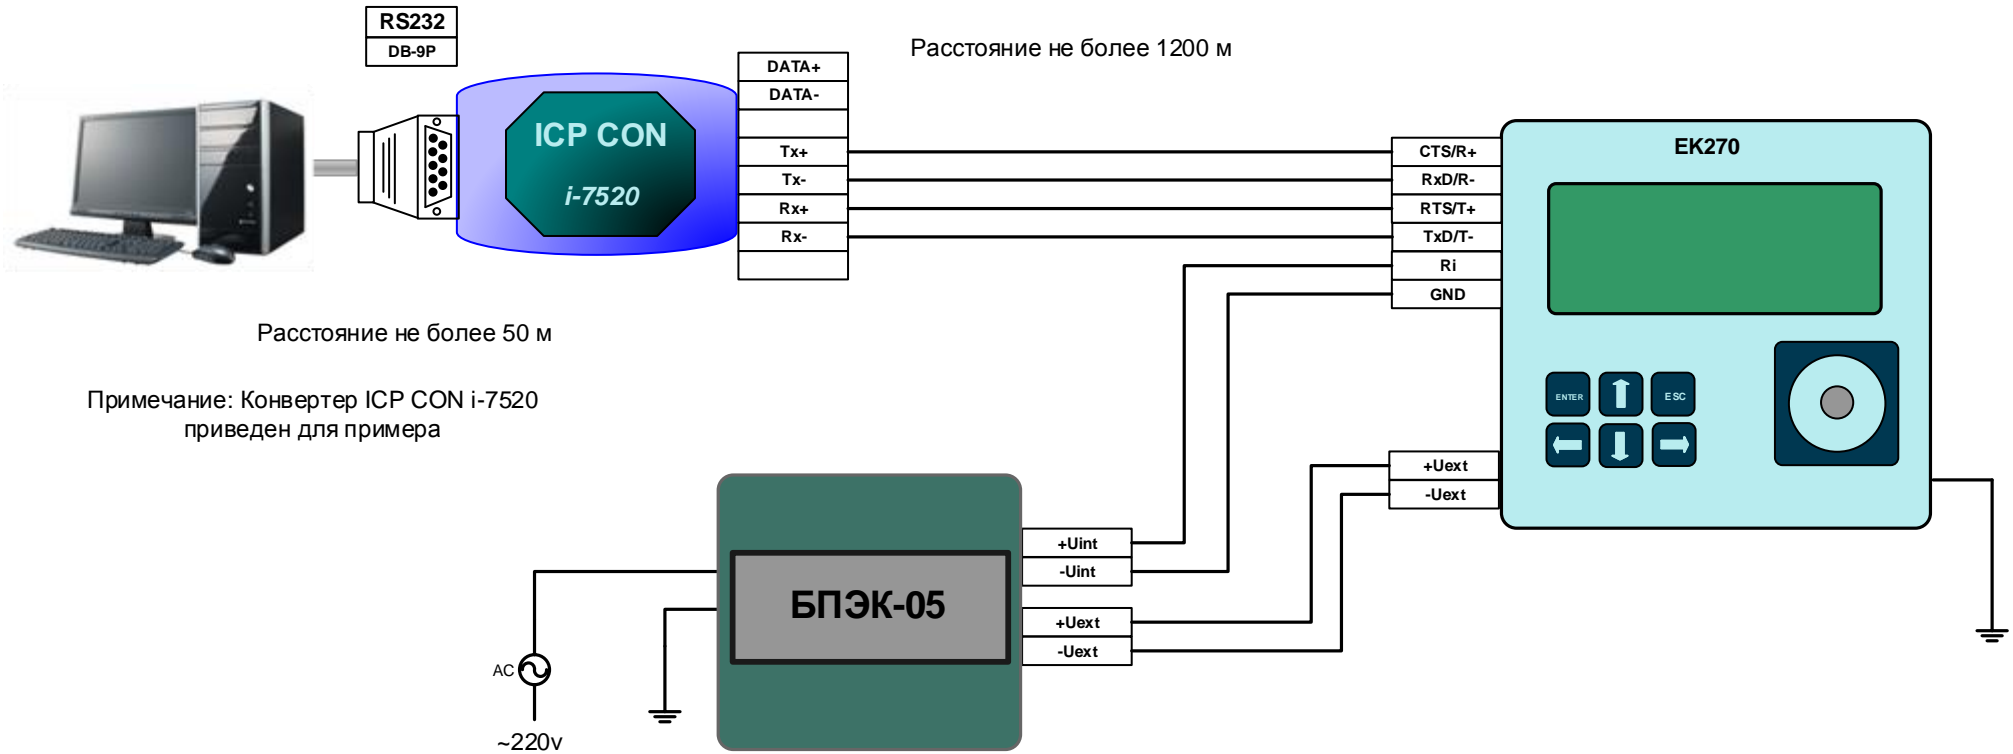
RS232
DB-9P

ICP CON
i-7520

DATA+
DATA-
Tx+
Tx-
Rx+
Rx-

Расстояние не более 1200 м

CTS/R+
RxD/R-
RTS/T+
TxD/T-
Ri
GND

EK270

ENTER
ESC

Расстояние не более 50 м

Примечание: Конвертер ICP CON i-7520 приведен для примера

+Uext
-Uext

БПЭК-05

+Uint
-Uint
+Uext
-Uext

AC
~220v